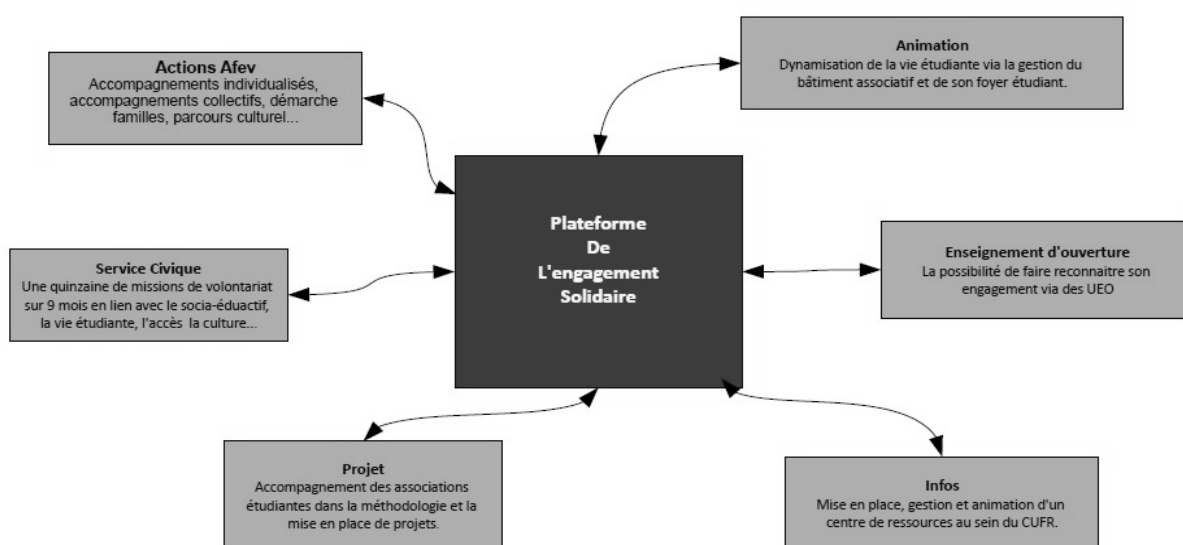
Actions Afev
Accompagnements individualisés, accompagnements collectifs, démarche familles, parcours culturel...

Animation
Dynamisation de la vie étudiante via la gestion du bâtiment associatif et de son foyer étudiant.

Plateforme
De
L'engagement
Solidaire

Service Civique
Une quinzaine de missions de volontariat sur 9 mois en lien avec le socia-éduactif, la vie étudiante, l'accès la culture...

Enseignement d'ouverture
La possibilité de faire reconnaitre son engagement via des UEO

Projet
Accompagnement des associations étudiantes dans la méthodologie et la mise en place de projets.

Infos
Mise en place, gestion et animation d'un centre de ressources au sein du CUFR.